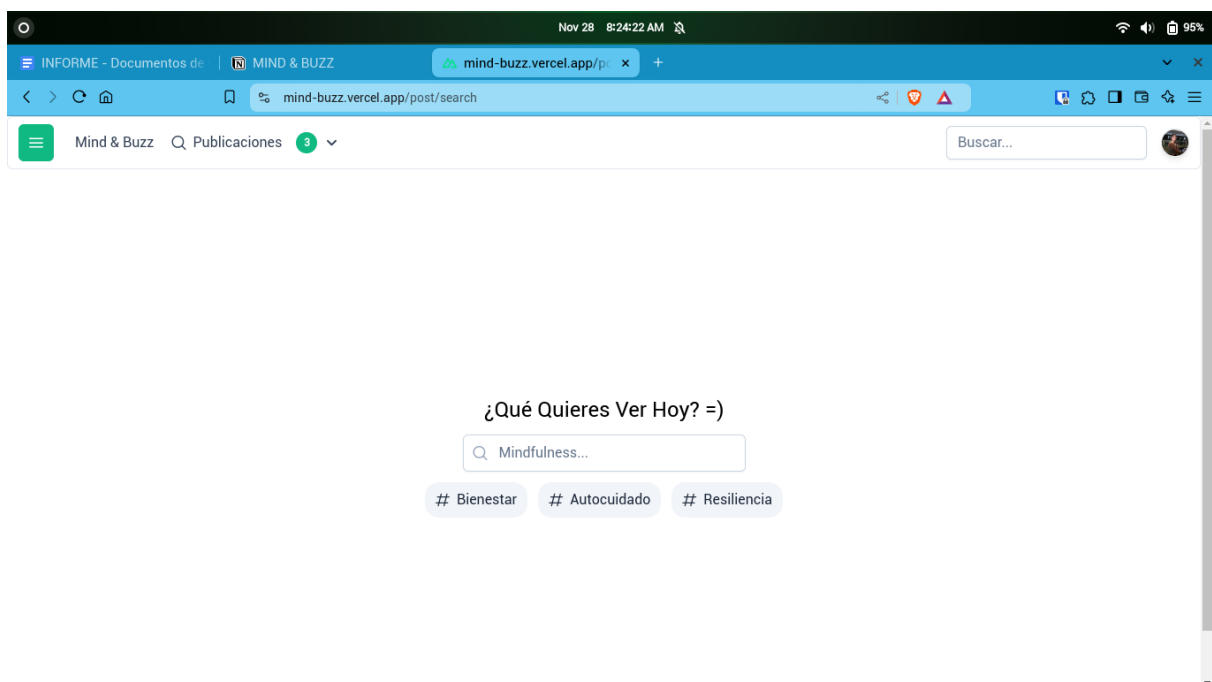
Nov 28 8:24:22 AM

95%

INFORME - Documentos de

MIND & BUZZ

mind-buzz.vercel.app/p

mind-buzz.vercel.app/post/search

Mind & Buzz

Publicaciones

3

Buscar...

¿Qué Quieres Ver Hoy? =)

Mindfulness...

# Bienestar

# Autocuidado

# Resiliencia